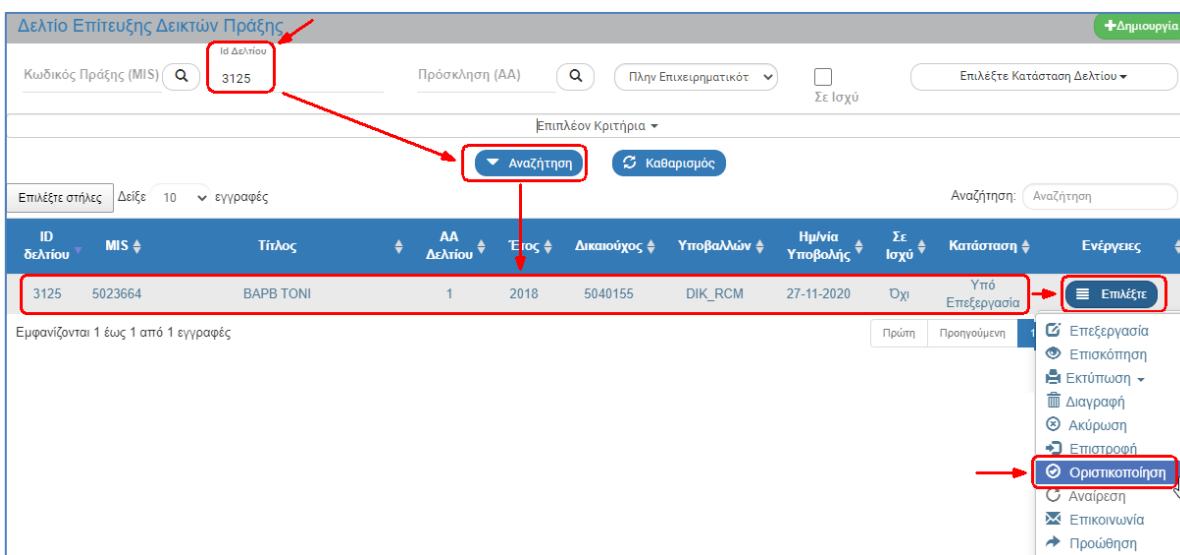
Δελτίο Επίτευξης Δεικτών Πράξης

+Δημιουργία

Κωδικός Πράξης (MIS)

Id Δελτίου
3125

Πρόσκληση (ΑΑ)

Πληη Επιχειρηματικότ

Σε Ισχύ

Επιλέξτε Κατάσταση Δελτίου

Επιπλέον Κριτήρια

Αναζήτηση

Καθαρισμός

Επιλέξτε στήλες

Δείξε 10 εγγραφές

Αναζήτηση: Αναζήτηση

| ID δελτίου | MIS | Τίτλος | ΑΑ Δελτίου | Έτος | Δικαιούχος | Υποβαλλών | Ημ/νία Υποβολής | Σε Ισχύ | Κατάσταση | Ενέργειες |
|---|---|---|---|---|---|---|---|---|---|---|
| 3125 | 5023664 | BAPB TONI | 1 | 2018 | 5040155 | DIK_RCM | 27-11-2020 | Όχι | Υπό Επεξεργασία | Επιλέξτε |

Εμφανίζονται 1 έως 1 από 1 εγγραφές

Πρώτη

Προηγούμενη

1

Επεξεργασία
Επισκόπηση
Εκτύπωση
Διαγραφή
Ακύρωση
Επιστροφή
Οριστικοποίηση
Αναίρεση
Επικοινωνία
Προώθηση